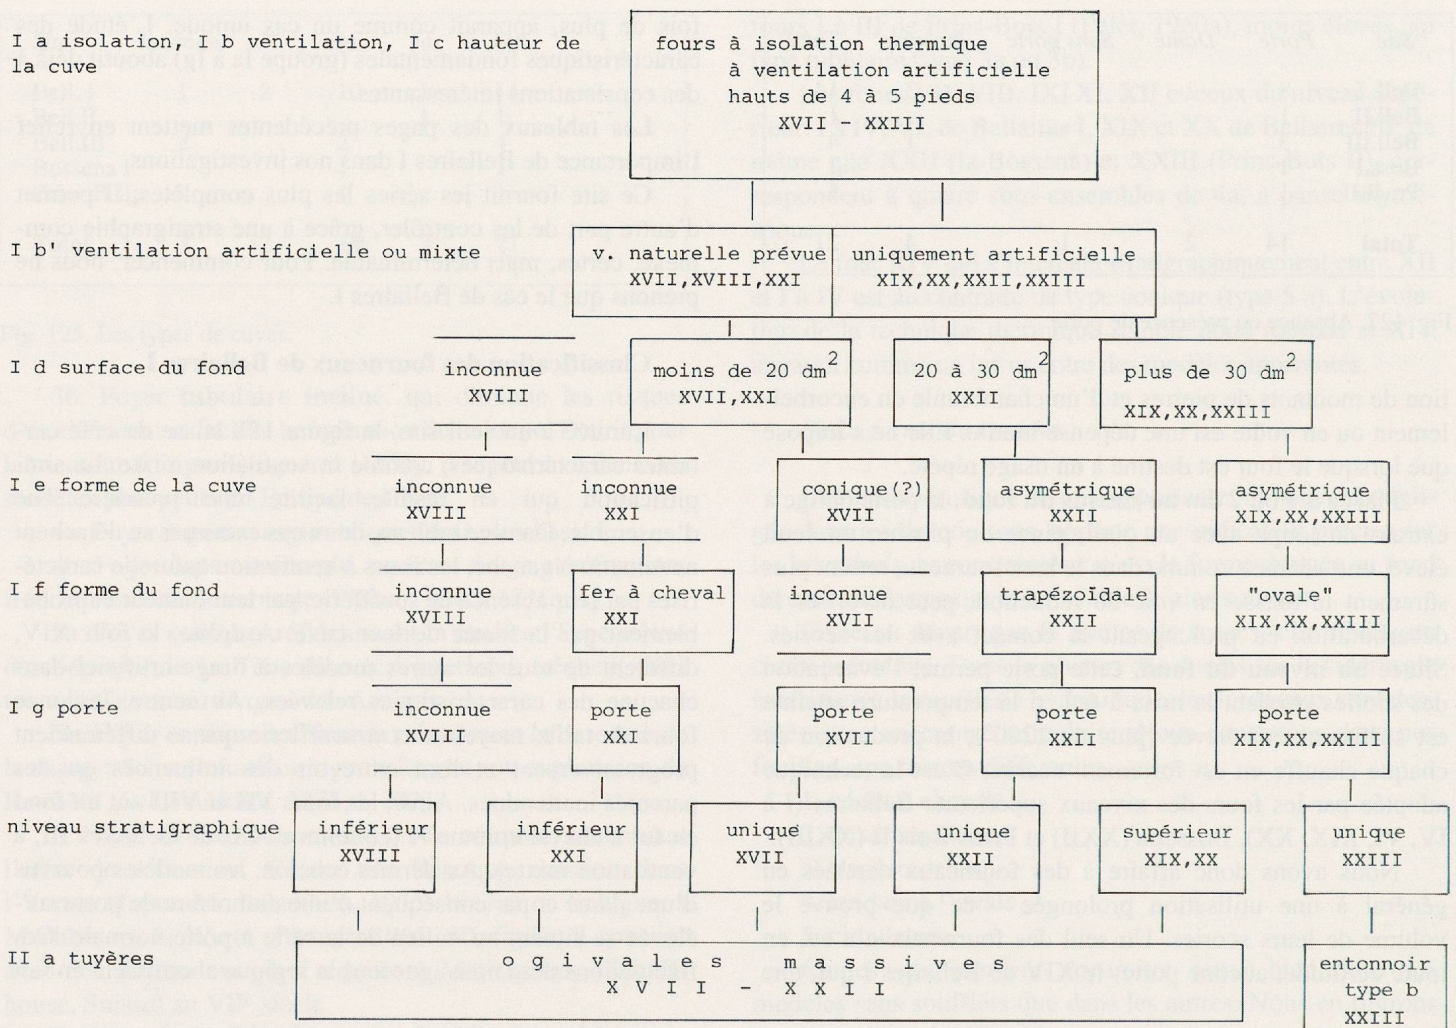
I a isolation, I b ventilation, I c hauteur de la cuve

fours à isolation thermique
à ventilation artificielle
hauts de 4 à 5 pieds
XVII - XXIII

I b' ventilation artificielle ou mixte

V. naturelle prévue
XVII,XVIII,XXI

uniquement artificielle
XIX,XX,XXII,XXIII

I d surface du fond

inconnue
XVIII

moins de 20 dm$^2$
XVII,XXI

20 à 30 dm$^2$
XXII

plus de 30 dm$^2$
XIX,XX,XXIII

I e forme de la cuve

inconnue
XVIII

inconnue
XXI

conique(?)
XVII

asymétrique
XXII

asymétrique
XIX,XX,XXIII

I f forme du fond

inconnue
XVIII

fer à cheval
XXI

inconnue
XVII

trapézoidale
XXII

"ovale"
XIX,XX,XXIII

I g porte

inconnue
XVIII

porte
XXI

porte
XVII

porte
XXII

porte
XIX,XX,XXIII

niveau stratigraphique

inférieur
XVIII

inférieur
XXI

unique
XVII

unique
XXII

supérieur
XIX,XX

unique
XXIII

II a tuyères

o g i v a l e s m a s s i v e s
X V I I - X X I I

entonnoir
type b
XXIII